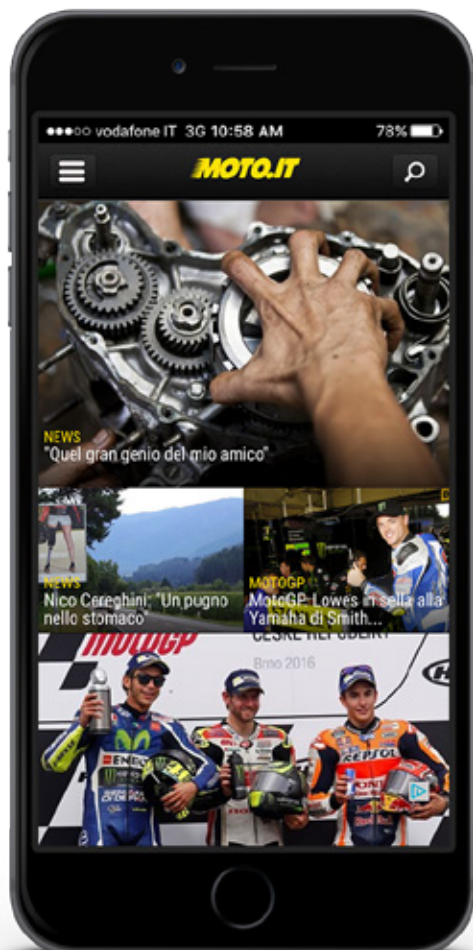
●●●○○ vodafone IT 3G 10:58 AM 78%

MOTO.IT

NEWS
"Quel gran genio del mio amico"

NEWS
Nico Cereghini: "Un pugno nello stomaco"

MOTOGP
MotoGP: Lowes in sella alla Yamaha di Smith...

MotoGP
CESKE REPUBLIKY
Brno 2016